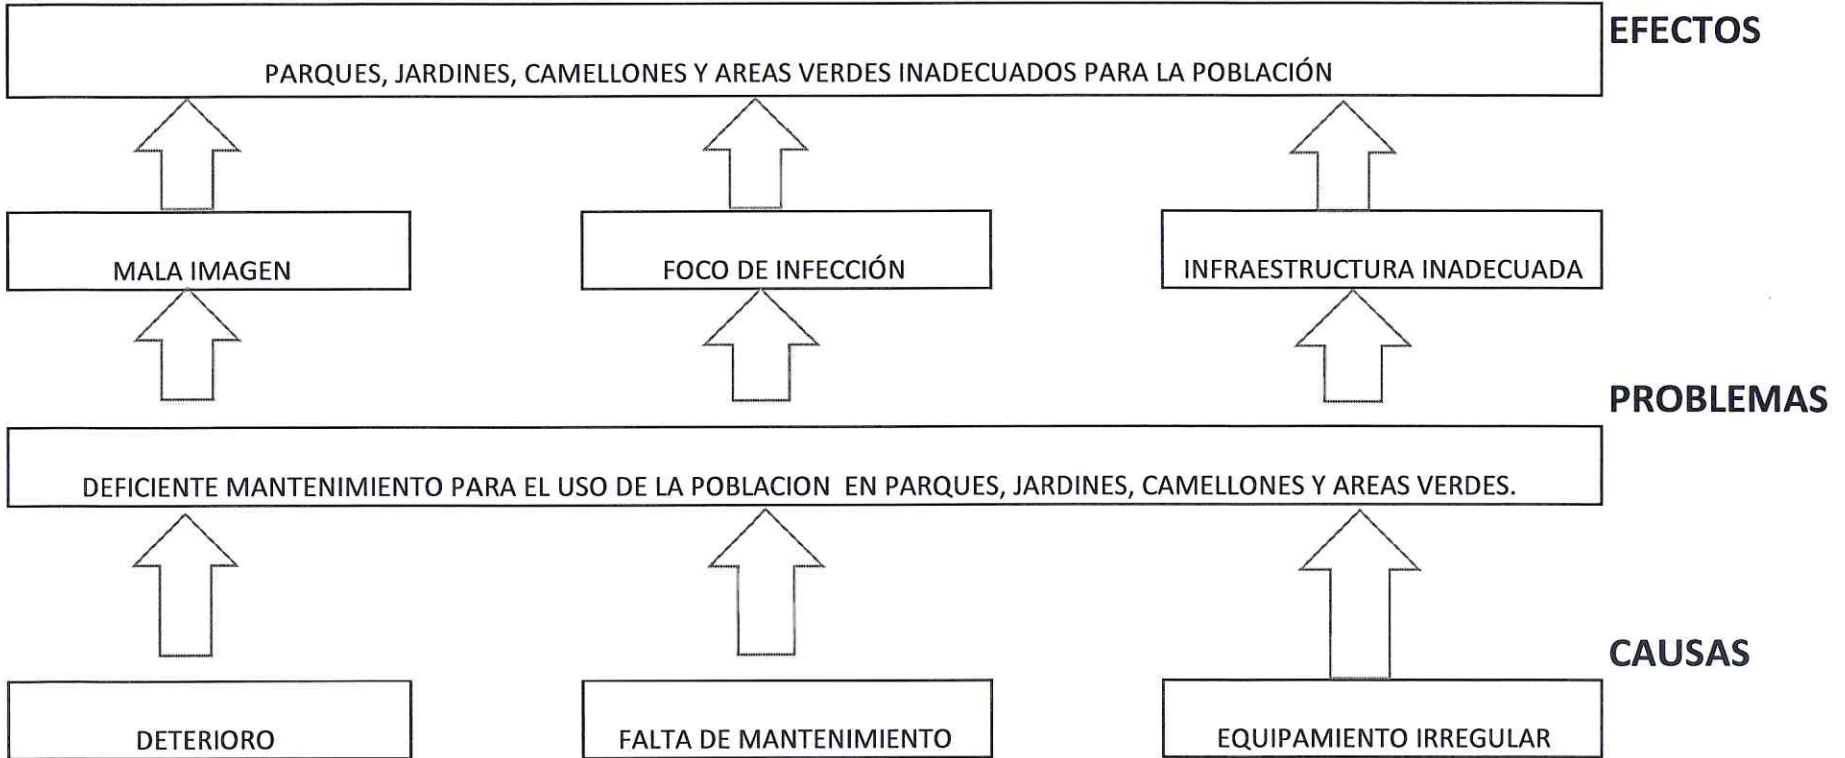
PARQUES, JARDINES, CAMELLONES Y AREAS VERDES INADECUADOS PARA LA POBLACIÓN

EFECTOS

MALA IMAGEN

FOCO DE INFECCIÓN

INFRAESTRUCTURA INADECUADA

PROBLEMAS

DEFICIENTE MANTENIMIENTO PARA EL USO DE LA POBLACION EN PARQUES, JARDINES, CAMELLONES Y AREAS VERDES.

CAUSAS

DETERIORO

FALTA DE MANTENIMIENTO

EQUIPAMIENTO IRREGULAR